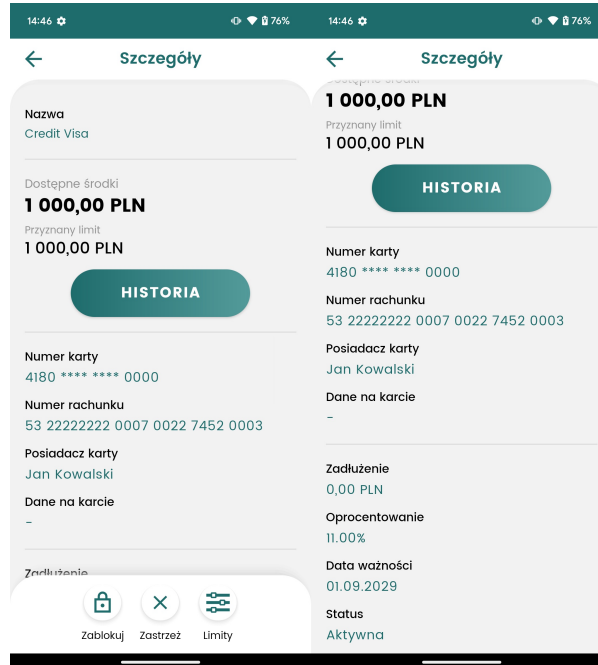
14:46 76%

Szczegóły

Nazwa
Credit Visa

Dostępne środki
1 000,00 PLN
Przyznany limit
1 000,00 PLN

HISTORIA

Numer karty
4180 **** **** 0000

Numer rachunku
53 22222222 0007 0022 7452 0003

Posiadacz karty
Jan Kowalski

Dane na karcie
-

Zadłużenie

Zablokuj Zastrzeż Limity

14:46 76%

Szczegóły

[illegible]
1 000,00 PLN
Przyznany limit
1 000,00 PLN

HISTORIA

Numer karty
4180 **** **** 0000

Numer rachunku
53 22222222 0007 0022 7452 0003

Posiadacz karty
Jan Kowalski

Dane na karcie
-

Zadłużenie
0,00 PLN

Oprocentowanie
11.00%

Data ważności
01.09.2029

Status
Aktywna